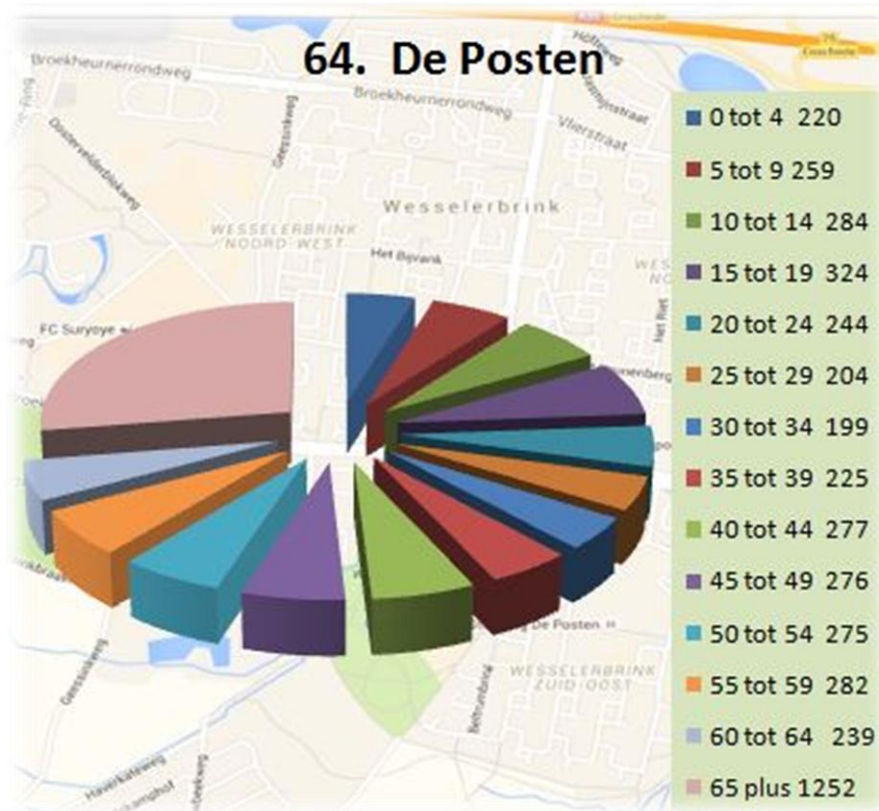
64. De Posten

0 tot 4 220
5 tot 9 259
10 tot 14 284
15 tot 19 324
20 tot 24 244
25 tot 29 204
30 tot 34 199
35 tot 39 225
40 tot 44 277
45 tot 49 276
50 tot 54 275
55 tot 59 282
60 tot 64 239
65 plus 1252

Broekheurnerrondweg
Broekheurnerrondweg
Vlierstraat
Wesselerbrink
WESSELERBRINK NOORD WEST
Het Bijvank
FC Suryoye
De Posten
WESSELERBRINK ZUID OOST
Enschede
Gessinkweg
Oosterveldersbleekweg
Het Riet
Haverkateweg
Beltrumbrink
Gessinkweg